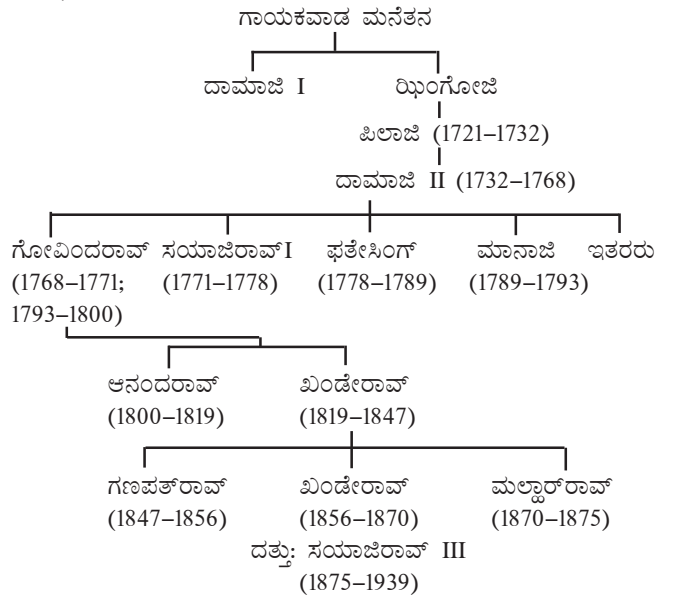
ಗಾಯಕವಾಡ ಮನೆತನ

ದಾಮಾಜಿ I

ಝಿಂಗೋಜಿ

ಪಿಲಾಜಿ (1721–1732)

ದಾಮಾಜಿ II (1732–1768)

ಗೋವಿಂದರಾವ್ (1768–1771; 1793–1800)

ಸಯಾಜಿರಾವ್ I (1771–1778)

ಫತೇಸಿಂಗ್ (1778–1789)

ಮಾನಾಜಿ (1789–1793)

ಇತರರು

ಆನಂದರಾವ್ (1800–1819)

ಖಂಡೇರಾವ್ (1819–1847)

ಗಣಪತ್‌ರಾವ್ (1847–1856)

ಖಂಡೇರಾವ್ (1856–1870)

ಮಲ್ಹಾರ್‌ರಾವ್ (1870–1875)

ದತ್ತು: ಸಯಾಜಿರಾವ್ III (1875–1939)